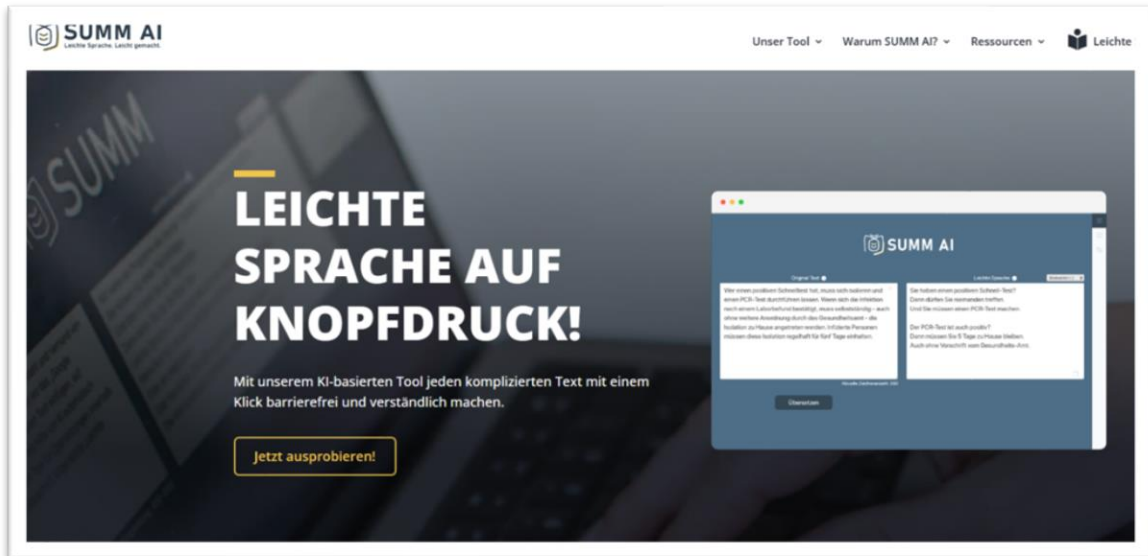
SUMM AI
Leichte Sprache. Leicht gemacht.

Unser Tool Warum SUMM AI? Ressourcen Leichte

LEICHTE SPRACHE AUF KNOPFDRUCK!

Mit unserem KI-basierten Tool jeden komplizierten Text mit einem Klick barrierefrei und verständlich machen.

Jetzt ausprobieren!

SUMM AI

Original Text

Leichte Sprache

Wer einen positiven Schnelltest hat, muss sich isolieren und einen PCR-Test durchführen lassen. Wenn sich die Infektion nach einem Laborbefund bestätigt, muss selbstständig – auch ohne weitere Anordnung durch das Gesundheitsamt – die Isolation zu Hause angetreten werden. Infizierte Personen müssen diese Isolation regelhaft für fünf Tage einhalten.

Sie haben einen positiven Schnell-Test?
Dann dürfen Sie niemanden treffen.
Und Sie müssen einen PCR-Test machen.

Der PCR-Test ist auch positiv?
Dann müssen Sie 5 Tage zu Hause bleiben.
Auch ohne Vorschrift vom Gesundheits-Amt.

Übersetzen